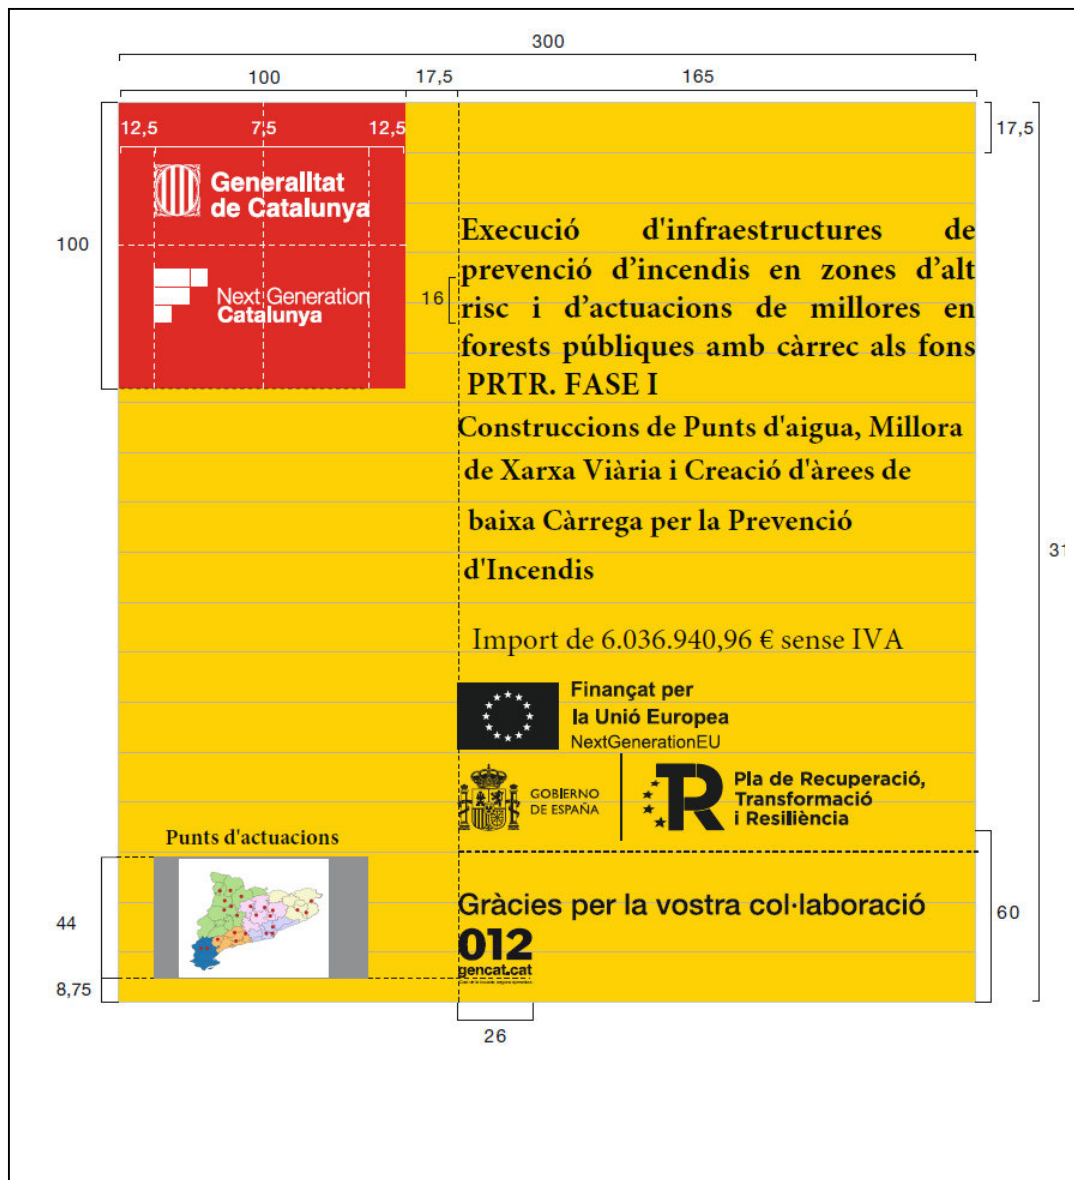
300

100

17,5

165

12,5

7,5

12,5

17,5

Generalitat de Catalunya

100

Next Generation Catalunya

16

Execució d'infraestructures de prevenció d'incendis en zones d'alt risc i d'actuacions de millores en forests públiques amb càrrec als fons PRTR. FASE I

Construccions de Punts d'aigua, Millora de Xarxa Viària i Creació d'àrees de baixa Càrrega per la Prevenció d'Incendis

31

Import de 6.036.940,96 € sense IVA

Finançat per la Unió Europea NextGenerationEU

GOBIERNO DE ESPAÑA

Pla de Recuperació, Transformació i Resiliència

Punts d'actuacions

44

8,75

60

Gràcies per la vostra col·laboració

012 gencat.cat

26